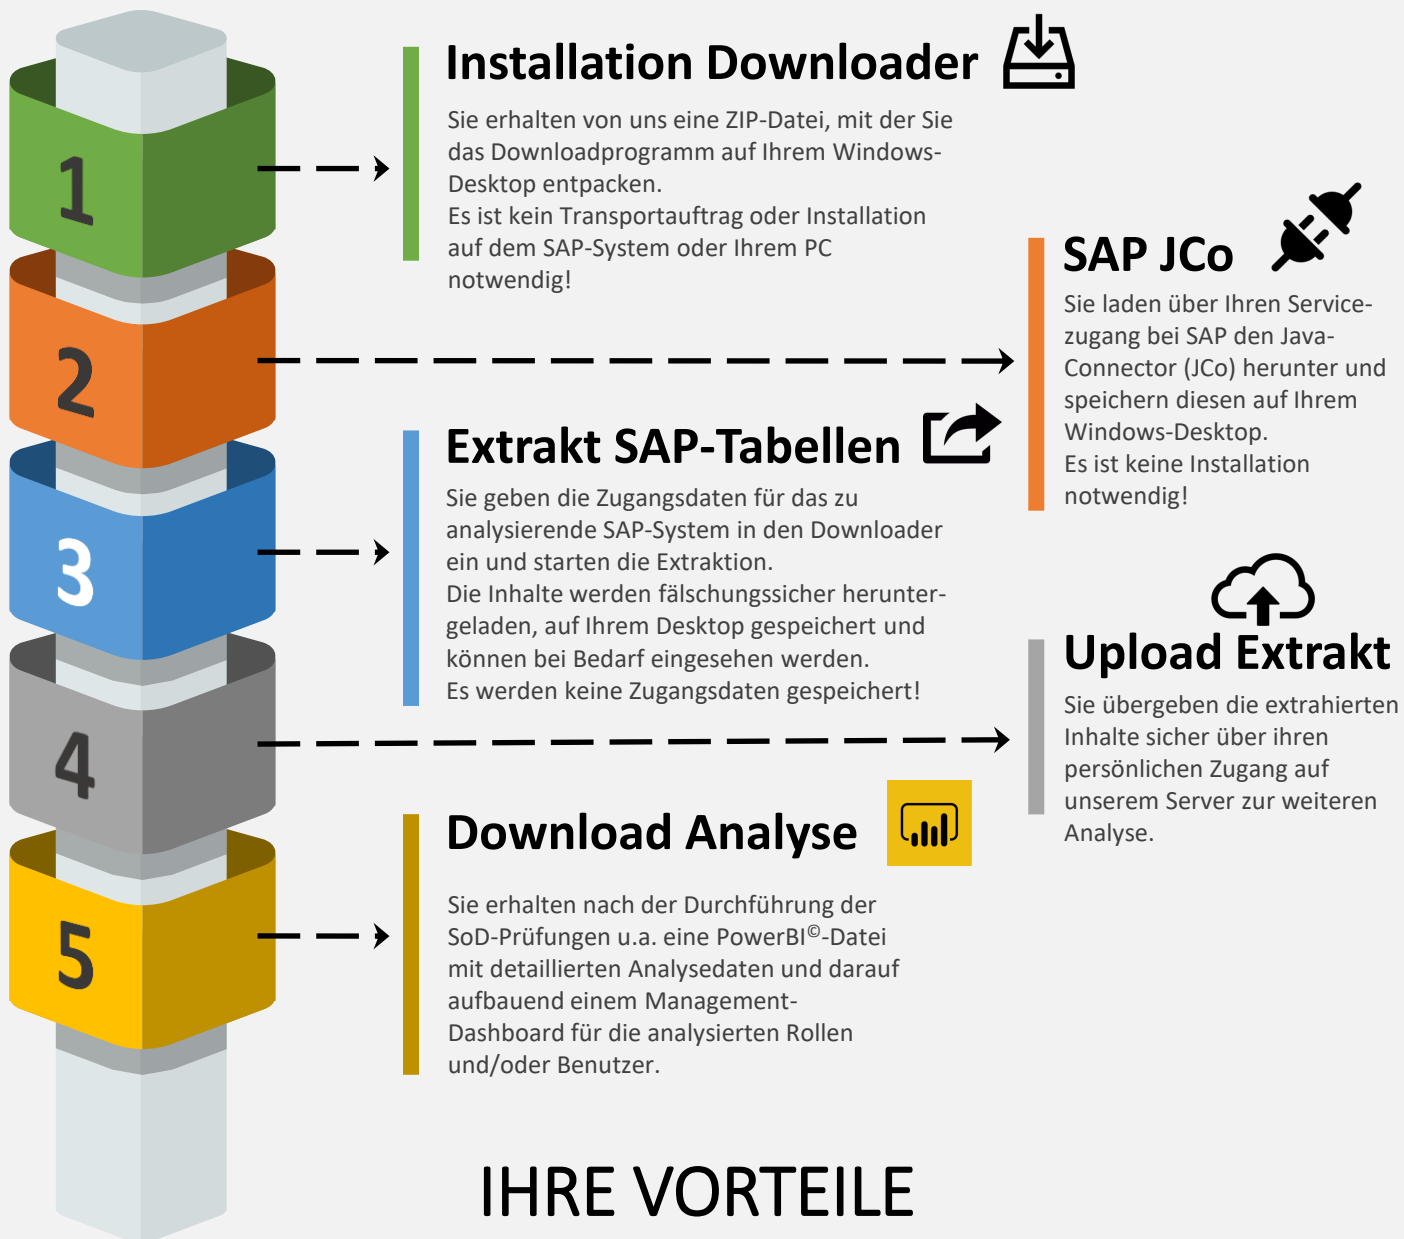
1

2

3

4

5

Installation Downloader

Sie erhalten von uns eine ZIP-Datei, mit der Sie das Downloadprogramm auf Ihrem Windows-Desktop entpacken.
Es ist kein Transportauftrag oder Installation auf dem SAP-System oder Ihrem PC notwendig!

SAP JCo

Sie laden über Ihren Service-zugang bei SAP den Java-Connector (JCo) herunter und speichern diesen auf Ihrem Windows-Desktop.
Es ist keine Installation notwendig!

Extrakt SAP-Tabellen

Sie geben die Zugangsdaten für das zu analysierende SAP-System in den Downloader ein und starten die Extraktion.
Die Inhalte werden fälschungssicher herunter-geladen, auf Ihrem Desktop gespeichert und können bei Bedarf eingesehen werden.
Es werden keine Zugangsdaten gespeichert!

Upload Extrakt

Sie übergeben die extrahierten Inhalte sicher über ihren persönlichen Zugang auf unserem Server zur weiteren Analyse.

Download Analyse

Sie erhalten nach der Durchführung der SoD-Prüfungen u.a. eine PowerBI©-Datei mit detaillierten Analysedaten und darauf aufbauend einem Management-Dashboard für die analysierten Rollen und/oder Benutzer.

IHRE VORTEILE